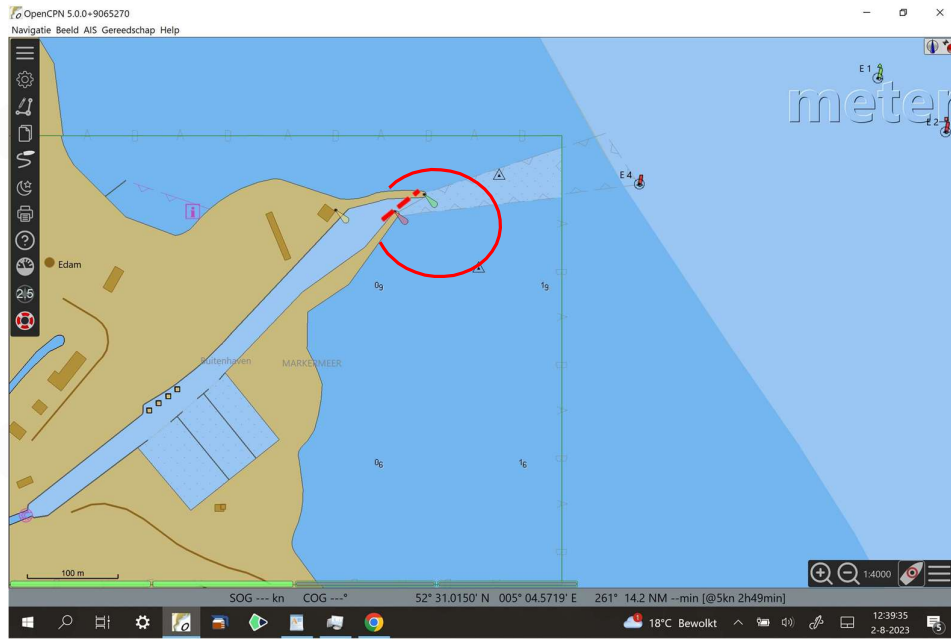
OpenCPN 5.0.0+9065270
Navigatie Beeld AIS Gereedschap Help

E 1
meter
E 2
E 4
Edam
$0_9$
$1_9$
Buitenhaven
MARKERMEER
$0_6$
$1_6$
2.6
100 m
1:4000

SOG --- kn COG ---° 52° 31.0150' N 005° 04.5719' E 261° 14.2 NM --min [@5kn 2h49min]

18°C Bewolkt 12:39:35 2-8-2023